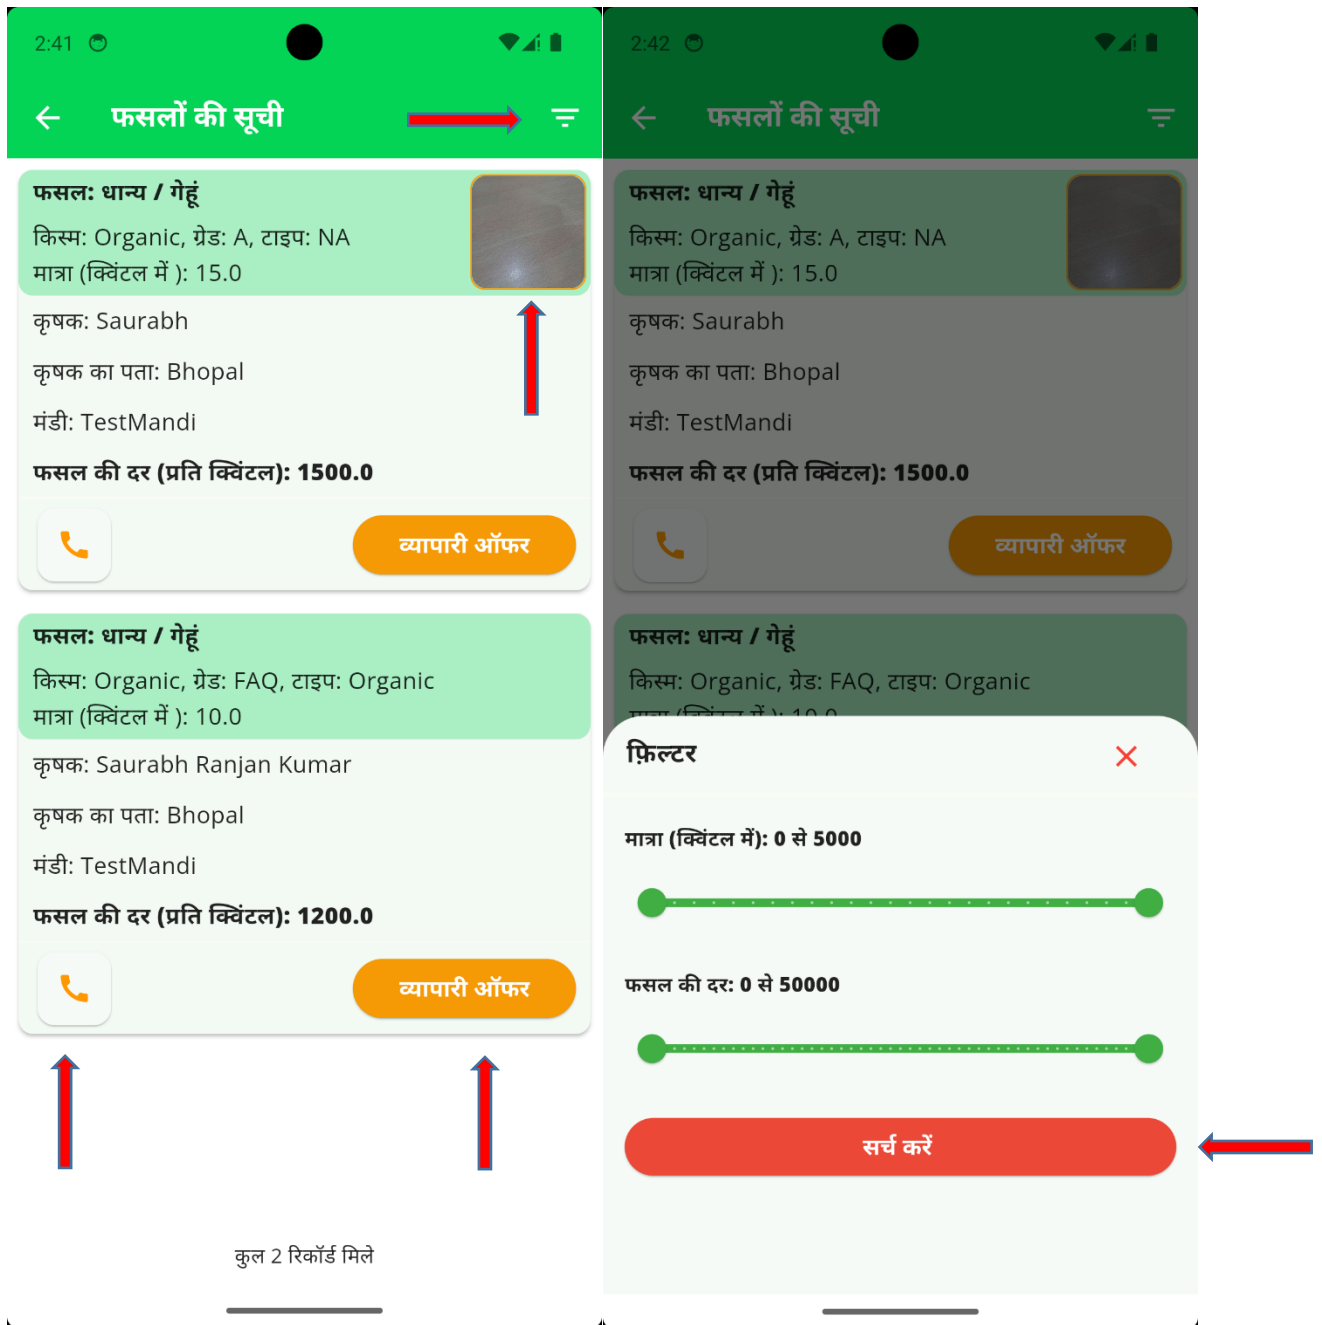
2:41

फसलों की सूची

फसल: धान्य / गेहूं
किस्म: Organic, ग्रेड: A, टाइप: NA
मात्रा (क्विंटल में ): 15.0
कृषक: Saurabh
कृषक का पता: Bhopal
मंडी: TestMandi
फसल की दर (प्रति क्विंटल): 1500.0
व्यापारी ऑफर

फसल: धान्य / गेहूं
किस्म: Organic, ग्रेड: FAQ, टाइप: Organic
मात्रा (क्विंटल में ): 10.0
कृषक: Saurabh Ranjan Kumar
कृषक का पता: Bhopal
मंडी: TestMandi
फसल की दर (प्रति क्विंटल): 1200.0
व्यापारी ऑफर

कुल 2 रिकॉर्ड मिले

2:42

फसलों की सूची

फसल: धान्य / गेहूं
किस्म: Organic, ग्रेड: A, टाइप: NA
मात्रा (क्विंटल में ): 15.0
कृषक: Saurabh
कृषक का पता: Bhopal
मंडी: TestMandi
फसल की दर (प्रति क्विंटल): 1500.0
व्यापारी ऑफर

फसल: धान्य / गेहूं
किस्म: Organic, ग्रेड: FAQ, टाइप: Organic
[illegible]

फ़िल्टर
मात्रा (क्विंटल में): 0 से 5000
फसल की दर: 0 से 50000
सर्च करें